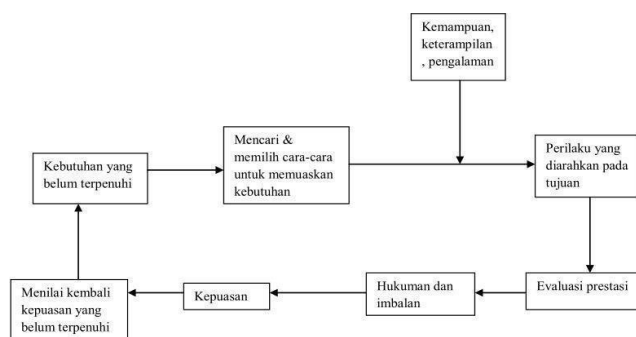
Kemampuan, keterampilan , pengalaman

Kebutuhan yang belum terpenuhi

Mencari & memilih cara-cara untuk memuaskan kebutuhan

Perilaku yang diarahkan pada tujuan

Evaluasi prestasi

Hukuman dan imbalan

Kepuasan

Menilai kembali kepuasan yang belum terpenuhi